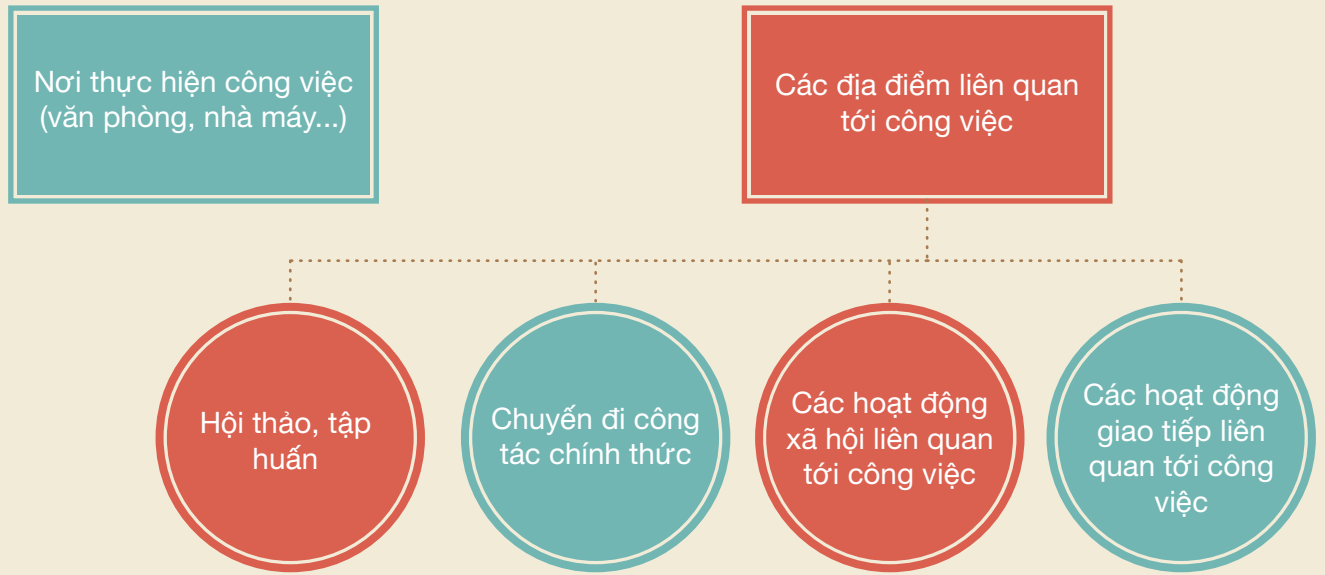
Nơi thực hiện công việc (văn phòng, nhà máy...)

Các địa điểm liên quan tới công việc

Hội thảo, tập huấn

Chuyến đi công tác chính thức

Các hoạt động xã hội liên quan tới công việc

Các hoạt động giao tiếp liên quan tới công việc